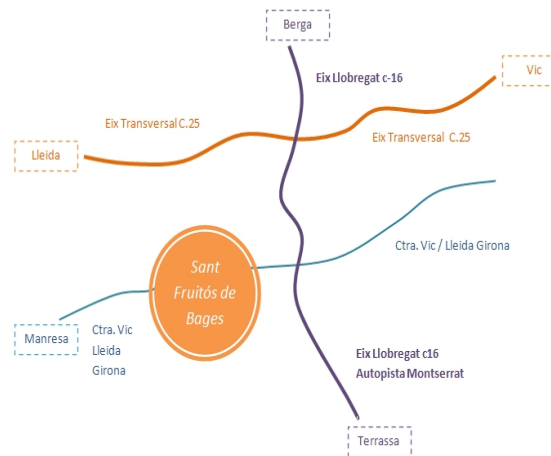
Berga

Eix Llobregat c-16

Vic

Eix Transversal C.25

Eix Transversal C.25

Lleida

Ctra. Vic / Lleida Girona

Sant Fruitós de Bages

Manresa

Ctra. Vic Lleida Girona

Eix Llobregat c16
Autopista Montserrat

Terrassa